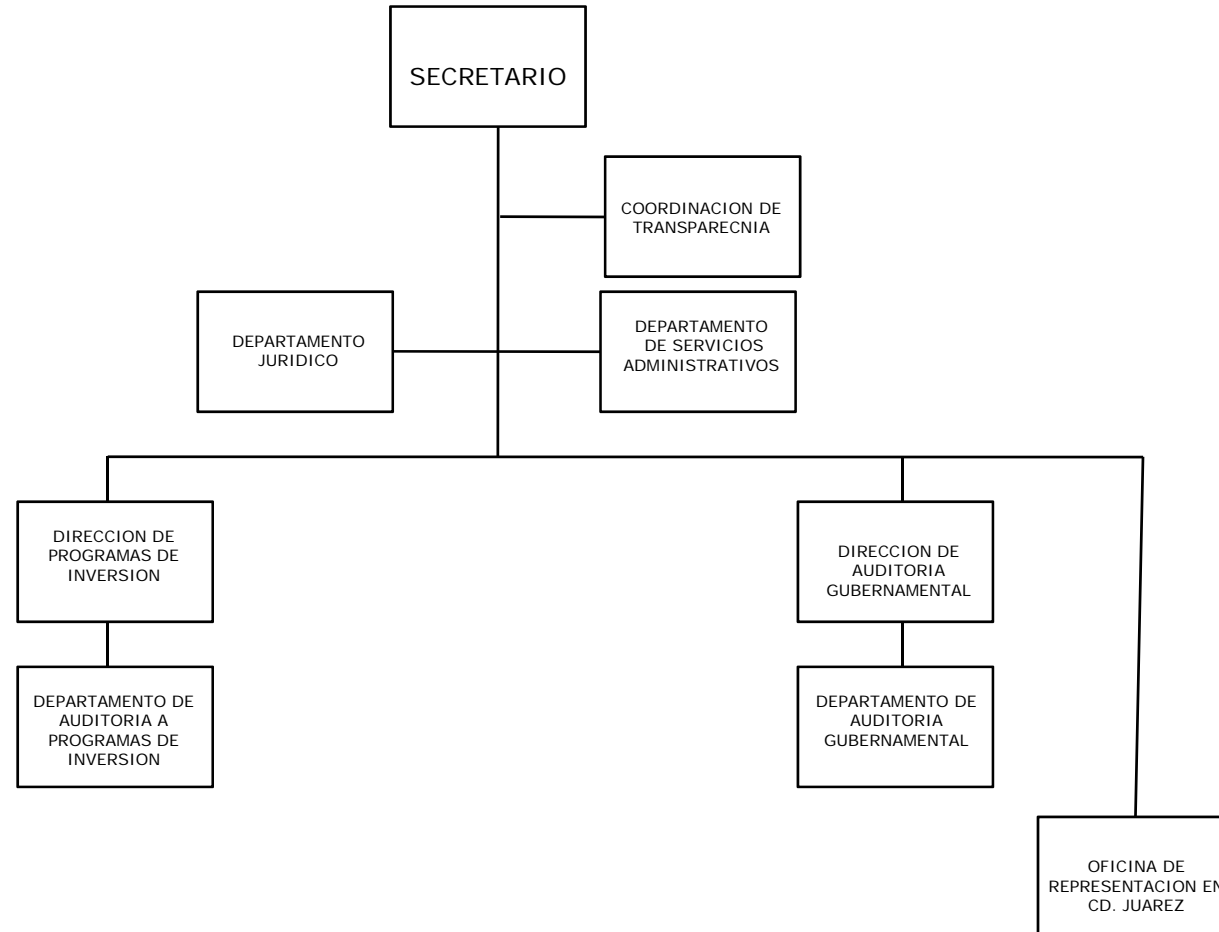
SECRETARIO

COORDINACION DE TRANSPARECNIA

DEPARTAMENTO JURIDICO

DEPARTAMENTO DE SERVICIOS ADMINISTRATIVOS

DIRECCION DE PROGRAMAS DE INVERSION

DEPARTAMENTO DE AUDITORIA A PROGRAMAS DE INVERSION

DIRECCION DE AUDITORIA GUBERNAMENTAL

DEPARTAMENTO DE AUDITORIA GUBERNAMENTAL

OFICINA DE REPRESENTACION EN CD. JUAREZ